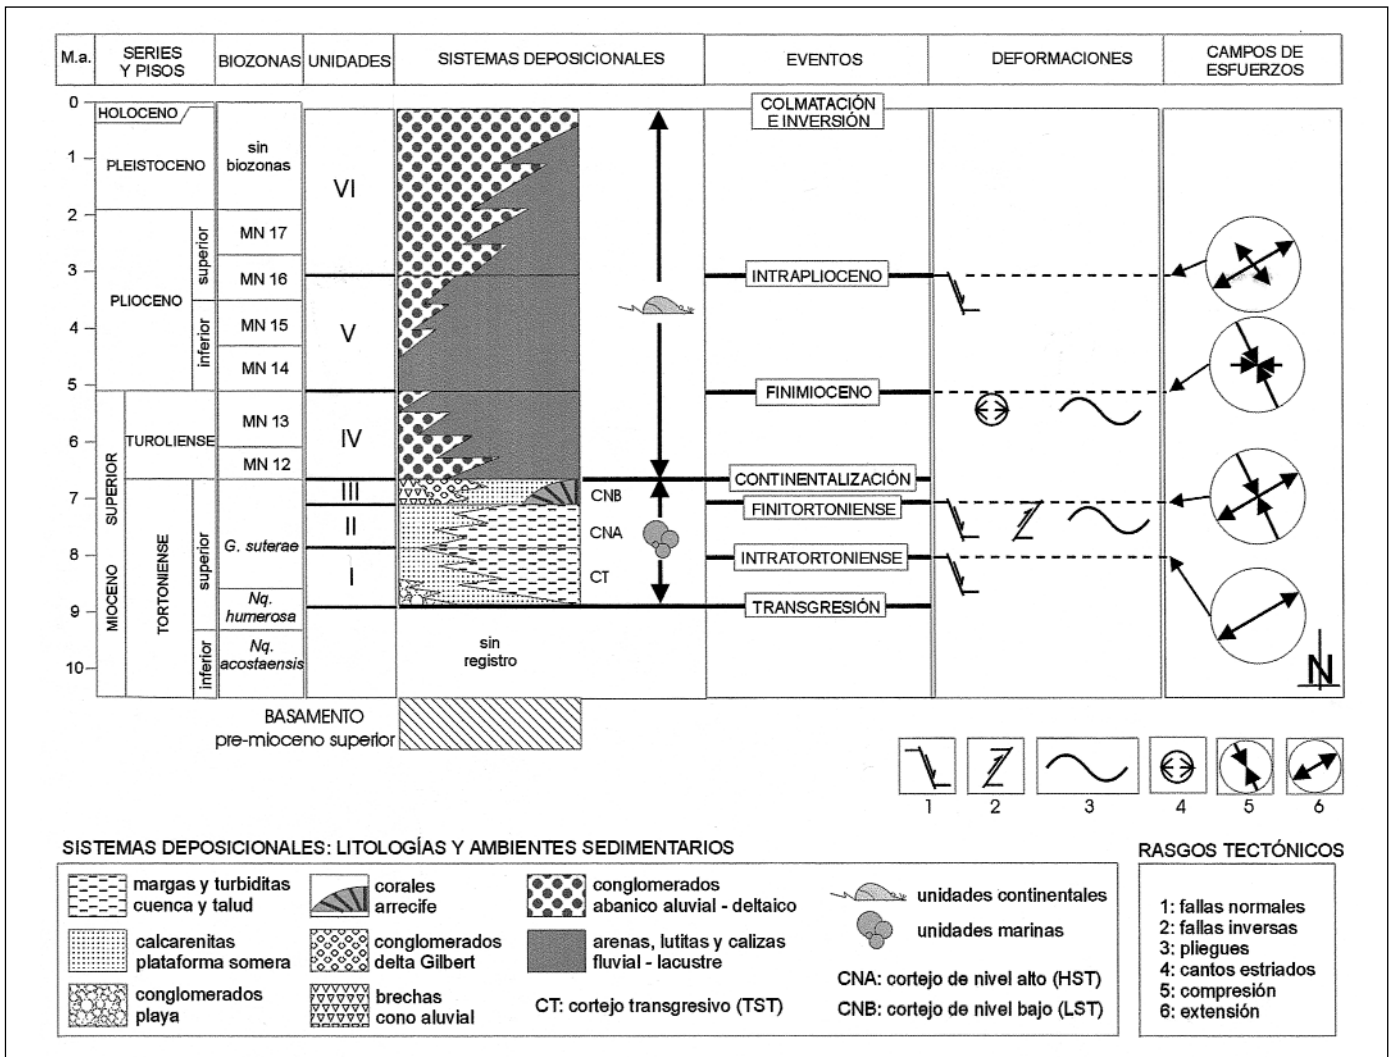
| M.a. | SERIES Y PISOS | BIOZONAS | UNIDADES | SISTEMAS DEPOSICIONALES | EVENTOS | DEFORMACIONES | CAMPOS DE ESFUERZOS |
|---|---|---|---|---|---|---|---|

0
1
2
3
4
5
6
7
8
9
10

HOLOCENO
PLEISTOCENO
PLIOCENO superior inferior
MIOCENO SUPERIOR TUROLIENSE TORTONIENSE superior inferior

sin biozonas
MN 17
MN 16
MN 15
MN 14
MN 13
MN 12
G. suterae
Nq. humerosa
Nq. acostaensis

VI
V
IV
III
II
I

CNB
CNA
CT

sin registro

BASAMENTO pre-mioceno superior

COLMATACIÓN E INVERSIÓN
INTRAPLIOCENO
FINIMIOCENO
CONTINENTALIZACIÓN
FINITORTONIENSE
INTRATORTONIENSE
TRANSGRESIÓN

N

1 2 3 4 5 6

SISTEMAS DEPOSICIONALES: LITOLOGÍAS Y AMBIENTES SEDIMENTARIOS

margas y turbiditas cuenca y talud
calcarenitas plataforma somera
conglomerados playa
corales arrecife
conglomerados delta Gilbert
brechas cono aluvial
conglomerados abanico aluvial - deltaico
arenas, lutitas y calizas fluvial - lacustre
CT: cortejo transgresivo (TST)
unidades continentales
unidades marinas
CNA: cortejo de nivel alto (HST)
CNB: cortejo de nivel bajo (LST)

RASGOS TECTÓNICOS

1: fallas normales
2: fallas inversas
3: pliegues
4: cantos estriados
5: compresión
6: extensión